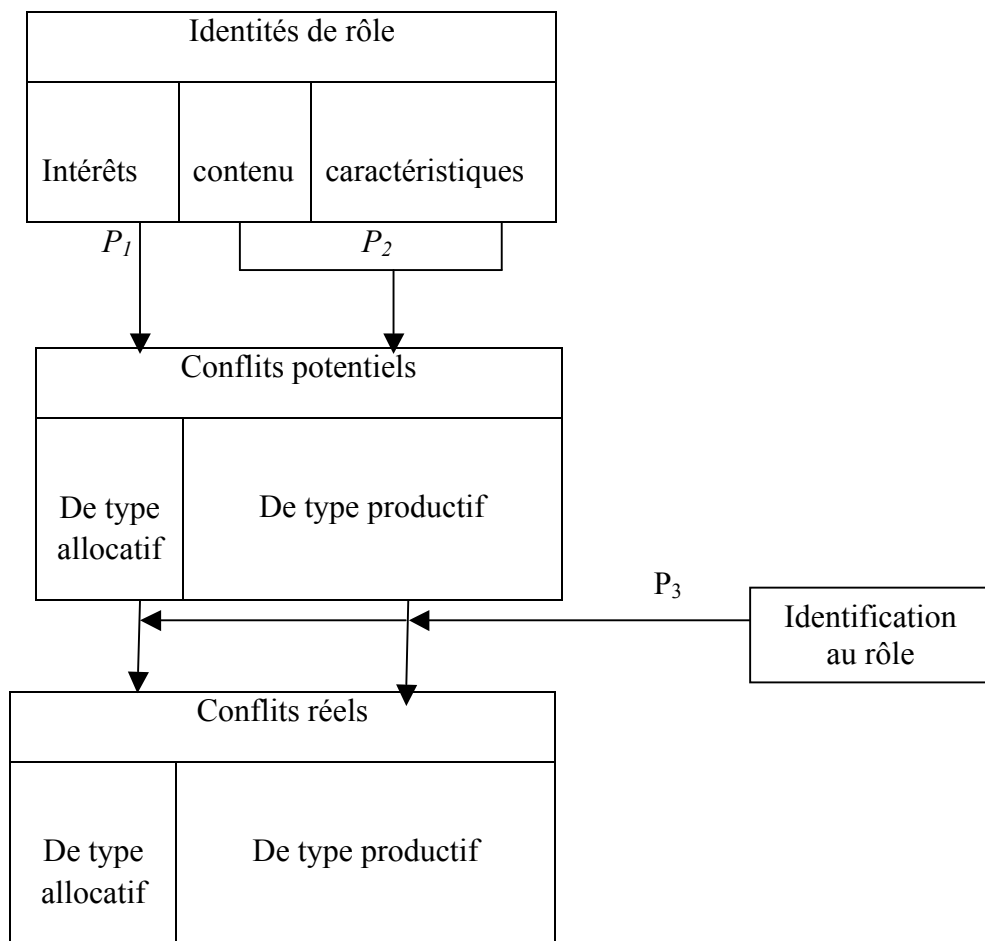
Identités de rôle

Intérêts

contenu

caractéristiques

$P_1$

$P_2$

Conflits potentiels

De type allocatif

De type productif

$P_3$

Identification au rôle

Conflits réels

De type allocatif

De type productif